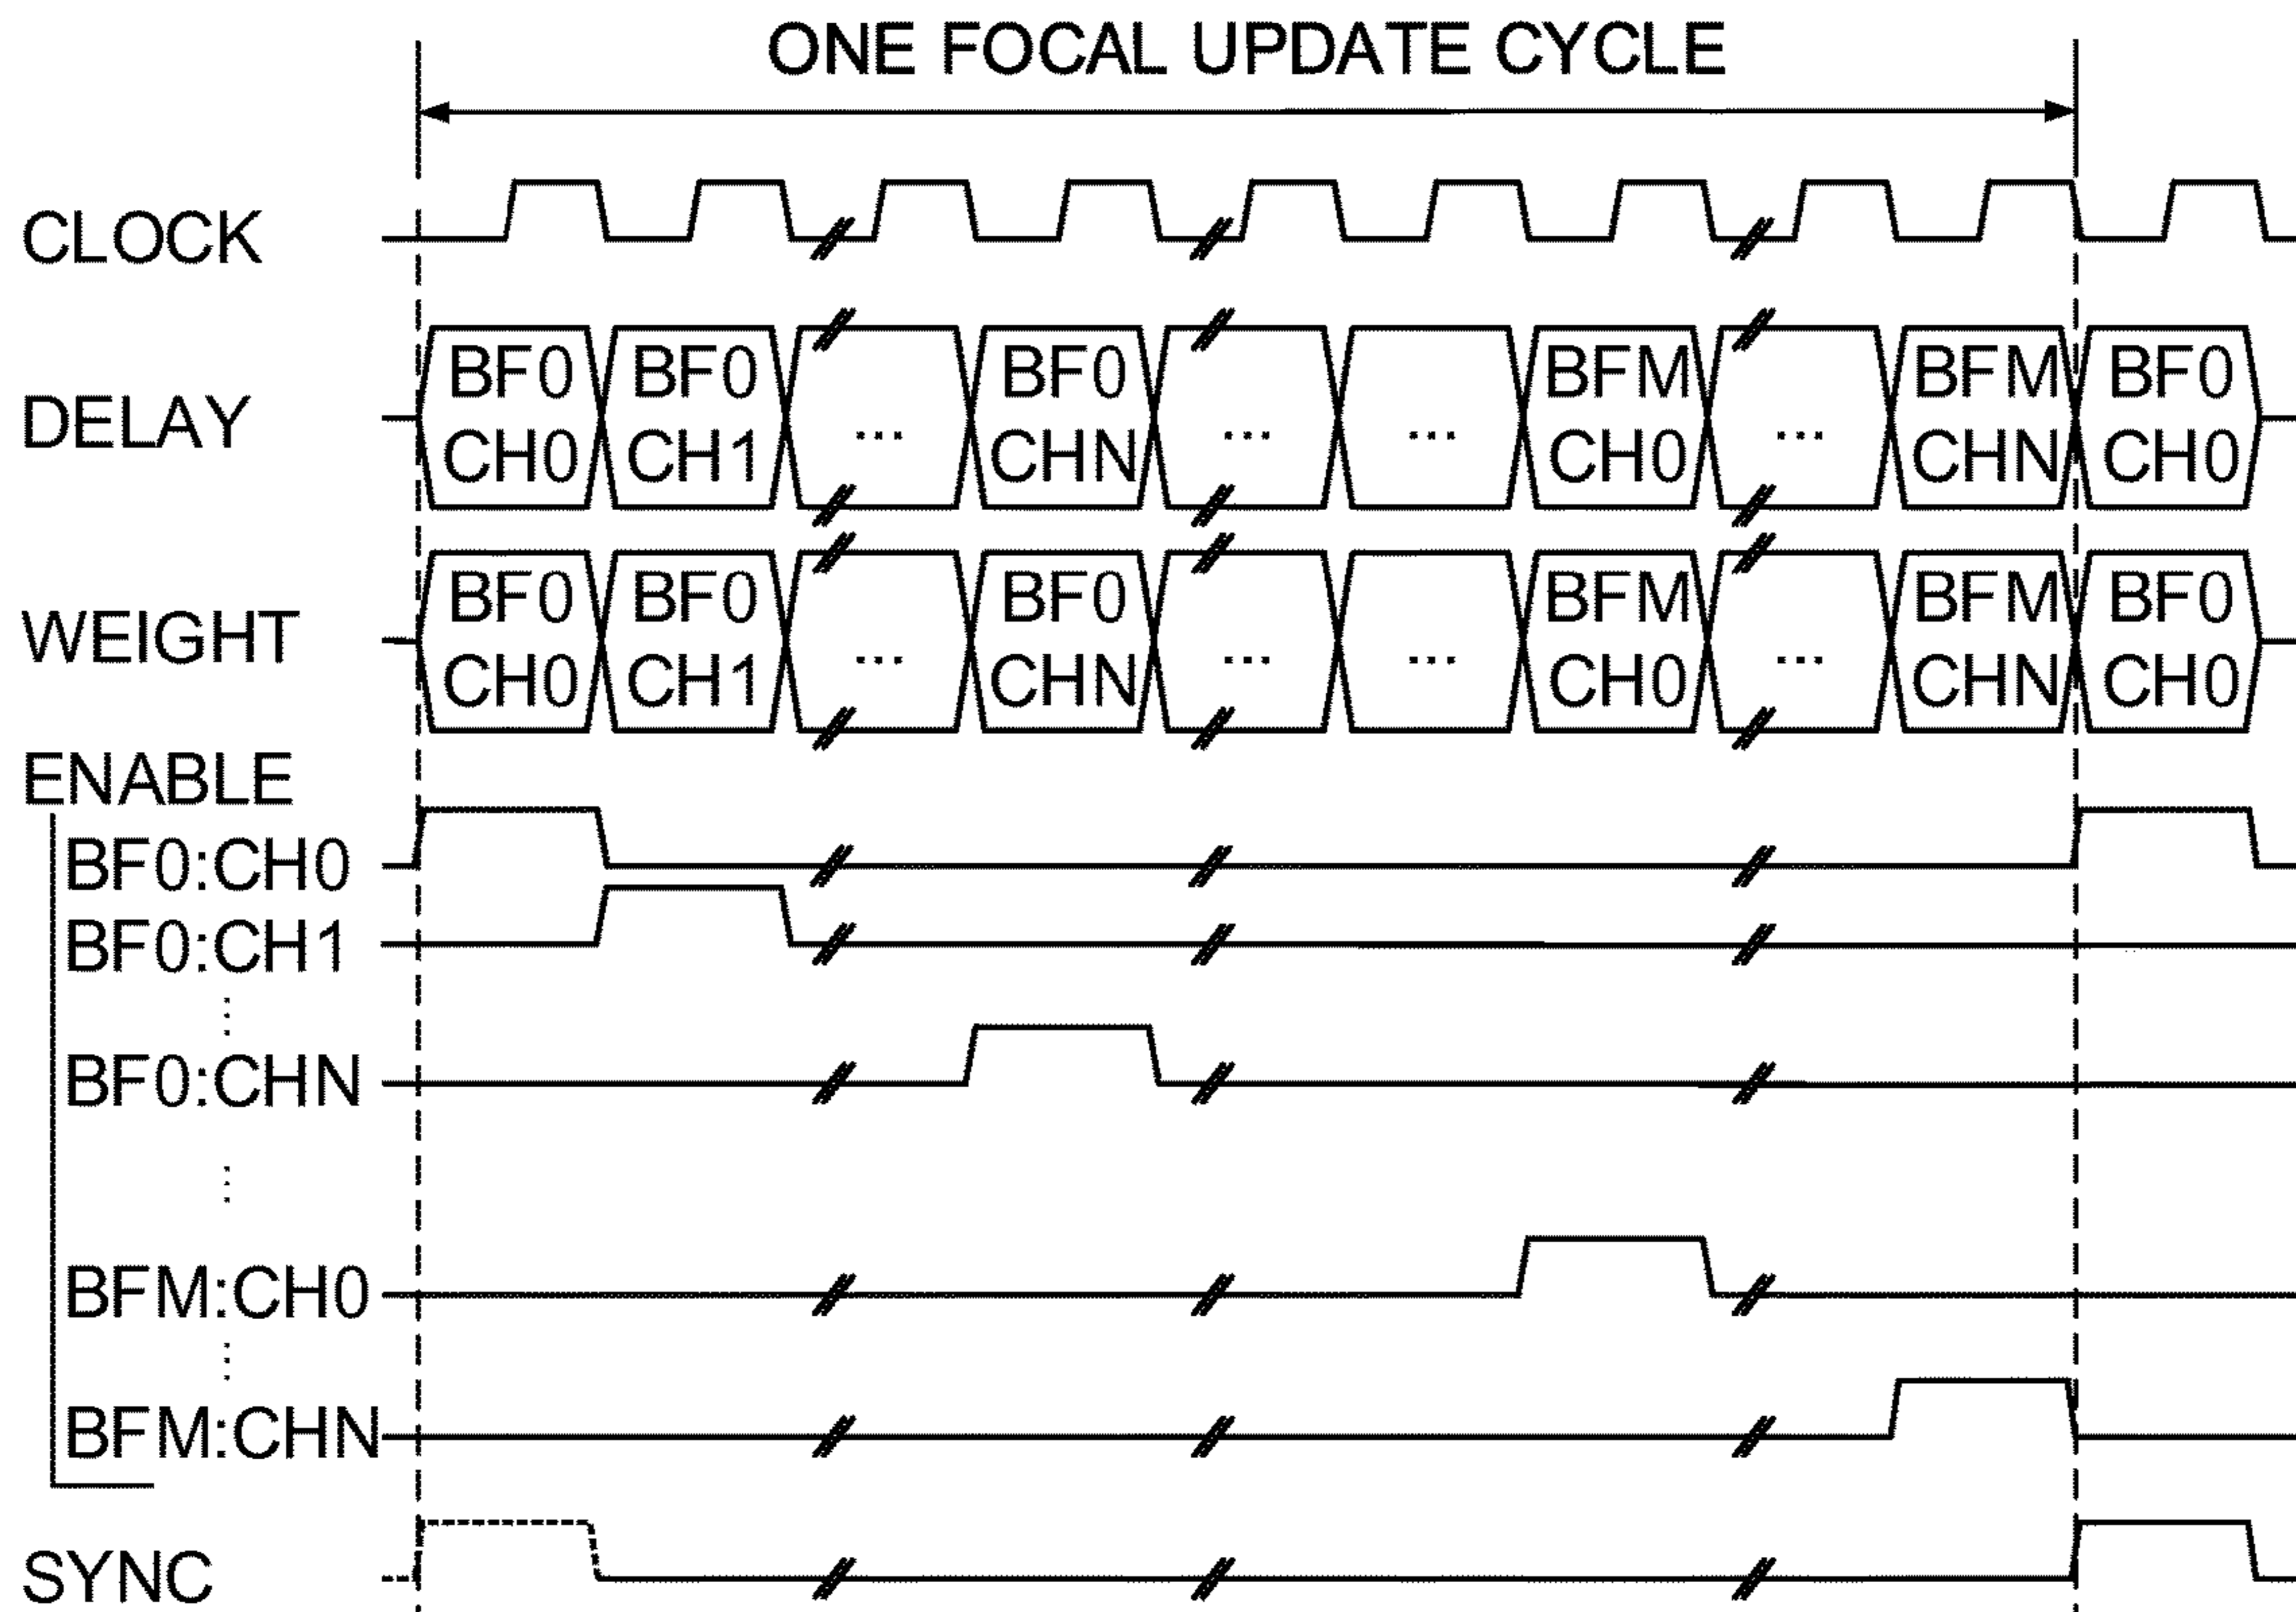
ONE FOCAL UPDATE CYCLE

CLOCK

DELAY

BF0 CH0 BF0 CH1 ... BF0 CHN ... ... BFM CH0 ... BFM CHN BF0 CH0

WEIGHT

BF0 CH0 BF0 CH1 ... BF0 CHN ... ... BFM CH0 ... BFM CHN BF0 CH0

ENABLE

BF0:CH0

BF0:CH1

BF0:CHN

BFM:CH0

BFM:CHN

SYNC